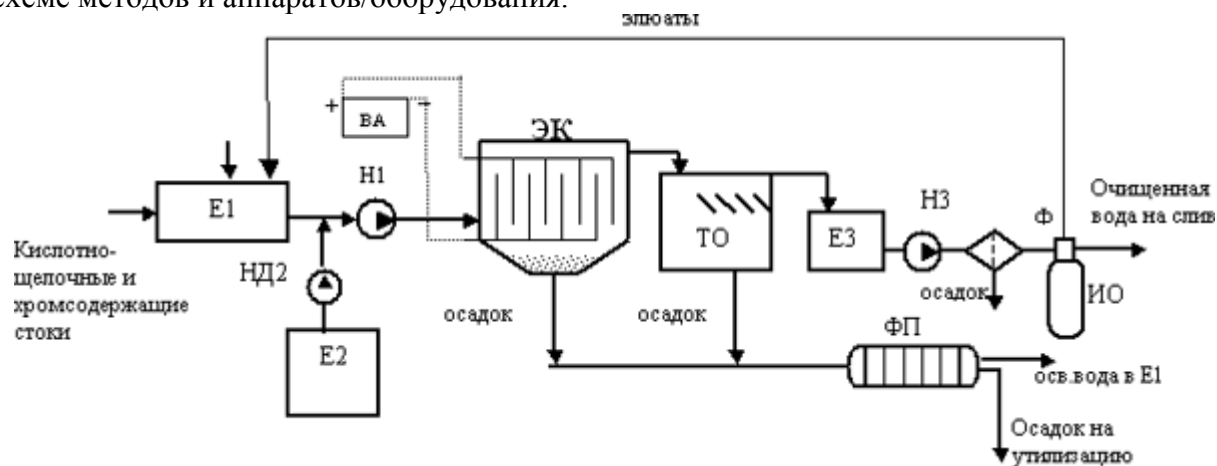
схеме методов и аппаратов/оборудования.

элюаты

+ ВА −

ЭК

Е1

Н1

Кислотно-щелочные и хромсодержащие стоки

НД2

Е2

ТО

Е3

Н3

Ф

Очищенная вода на слив

осадок

ИО

осадок

осадок

ФП

осв.вода в Е1

Осадок на утилизацию